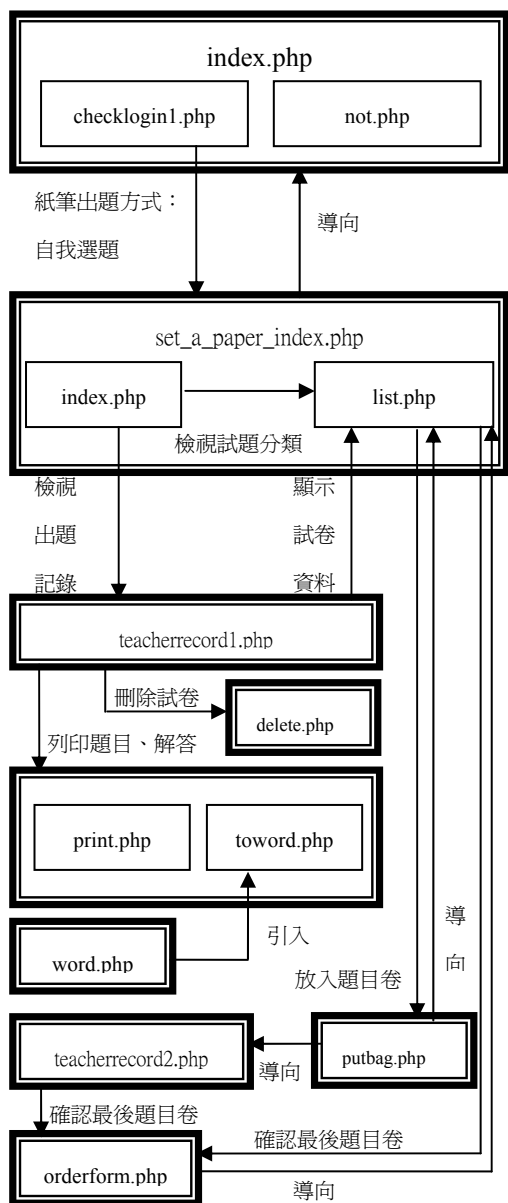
index.php

checklogin1.php

not.php

紙筆出題方式：

自我選題

導向

set_a_paper_index.php

index.php

list.php

檢視試題分類

檢視

出題

記錄

顯示

試卷

資料

teacherrecord1.php

刪除試卷

delete.php

列印題目、解答

print.php

toword.php

word.php

引入

導

向

放入題目卷

teacherrecord2.php

導向

putbag.php

確認最後題目卷

確認最後題目卷

orderform.php

導向